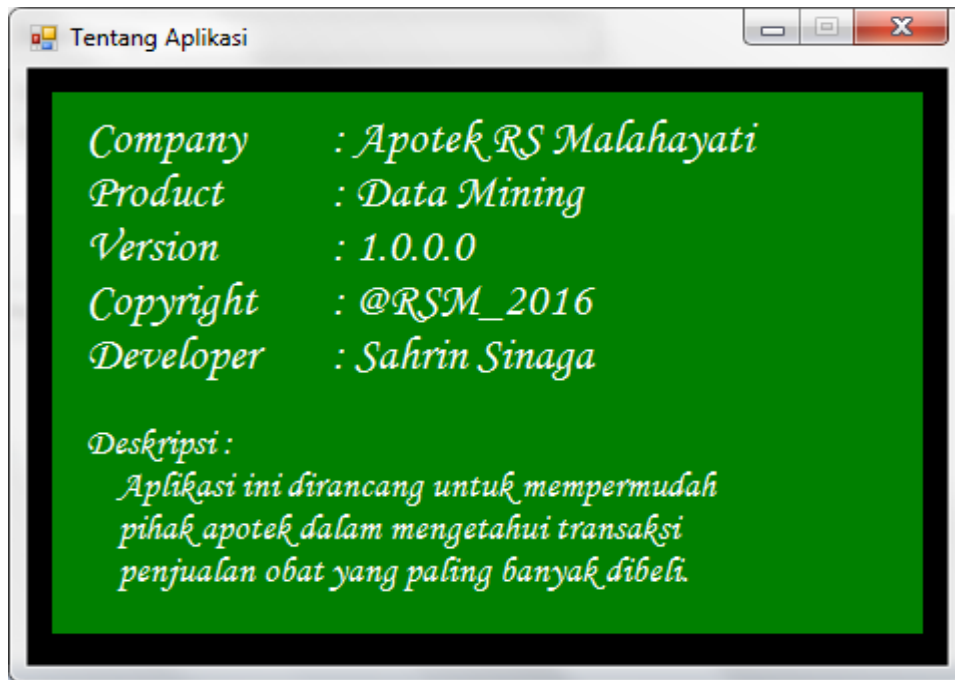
Tentang Aplikasi

Company : Apotek RS Malahayati
Product : Data Mining
Version : 1.0.0.0
Copyright : @RSM_2016
Developer : Sahrin Sinaga

Deskripsi :
Aplikasi ini dirancang untuk mempermudah pihak apotek dalam mengetahui transaksi penjualan obat yang paling banyak dibeli.